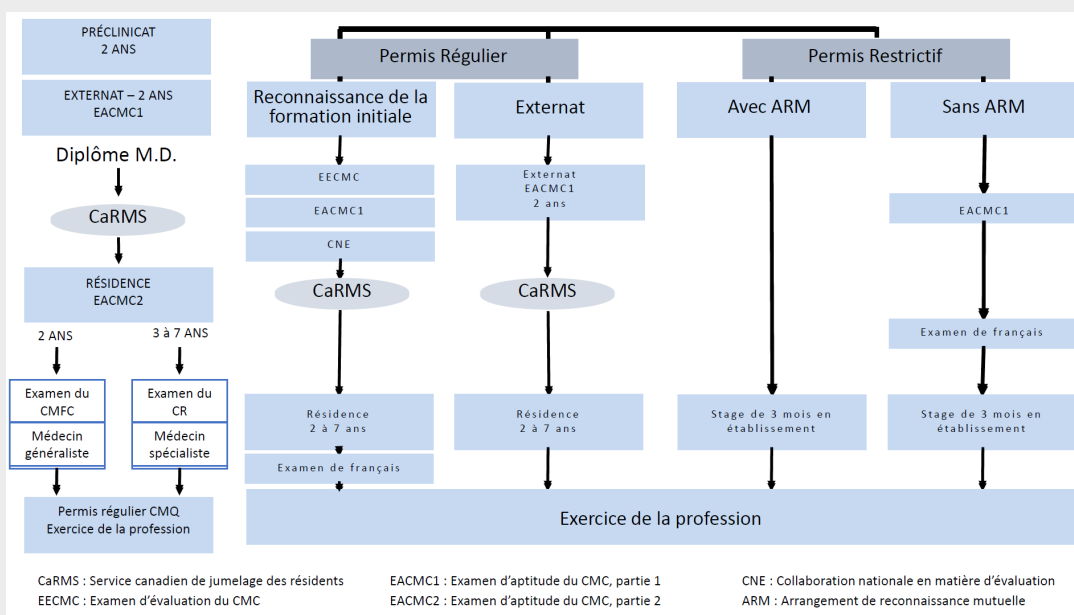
PRÉCLINICAT
2 ANS

EXTERNAT – 2 ANS
EACMC1

Diplôme M.D.

CaRMS

RÉSIDENCE
EACMC2

2 ANS

3 à 7 ANS

Examen du CMFC

Médecin généraliste

Examen du CR

Médecin spécialiste

Permis régulier CMQ
Exercice de la profession

Permis Régulier

Permis Restrictif

Reconnaissance de la formation initiale

Externat

Avec ARM

Sans ARM

EECMC

EACMC1

CNE

CaRMS

Externat
EACMC1
2 ans

CaRMS

EACMC1

Examen de français

Résidence
2 à 7 ans

Examen de français

Résidence
2 à 7 ans

Stage de 3 mois en établissement

Stage de 3 mois en établissement

Exercice de la profession

CaRMS : Service canadien de jumelage des résidents
EECMC : Examen d'évaluation du CMC

EACMC1 : Examen d'aptitude du CMC, partie 1
EACMC2 : Examen d'aptitude du CMC, partie 2

CNE : Collaboration nationale en matière d'évaluation
ARM : Arrangement de reconnaissance mutuelle